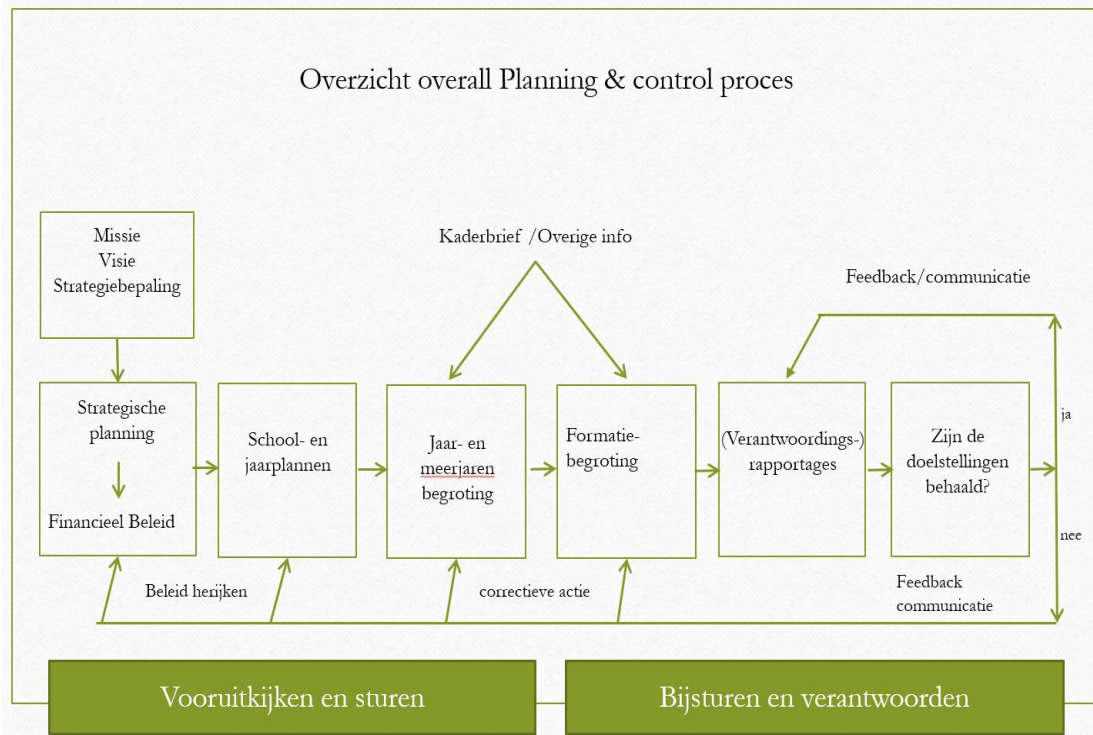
Overzicht overall Planning & control proces

Missie
Visie
Strategiebepaling

Kaderbrief /Overige info

Feedback/communicatie

Strategische planning

Financieel Beleid

School- en jaarplannen

Jaar- en meerjaren begroting

Formatie-begroting

(Verantwoordings-) rapportages

Zijn de doelstellingen behaald?

ja

nee

Beleid herijken

correctieve actie

Feedback communicatie

Vooruitkijken en sturen

Bijsturen en verantwoorden